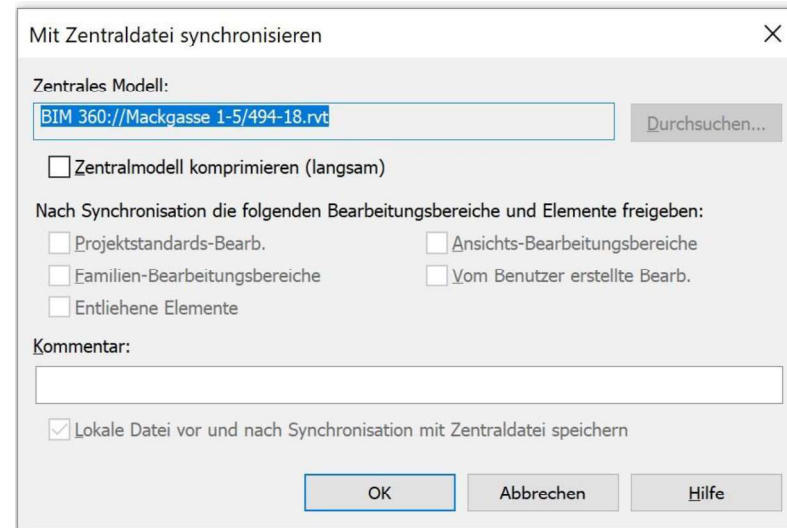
Mit Zentraldatei synchronisieren

×

Zentrales Modell:

BIM 360://Mackgasse 1-5/494-18.rvt

Durchsuchen...

Zentralmodell komprimieren (langsam)

Nach Synchronisation die folgenden Bearbeitungsbereiche und Elemente freigeben:

Projektstandards-Bearb.

Ansichts-Bearbeitungsbereiche

Familien-Bearbeitungsbereiche

Vom Benutzer erstellte Bearb.

Entliehene Elemente

Kommentar:

Lokale Datei vor und nach Synchronisation mit Zentraldatei speichern

OK

Abbrechen

Hilfe